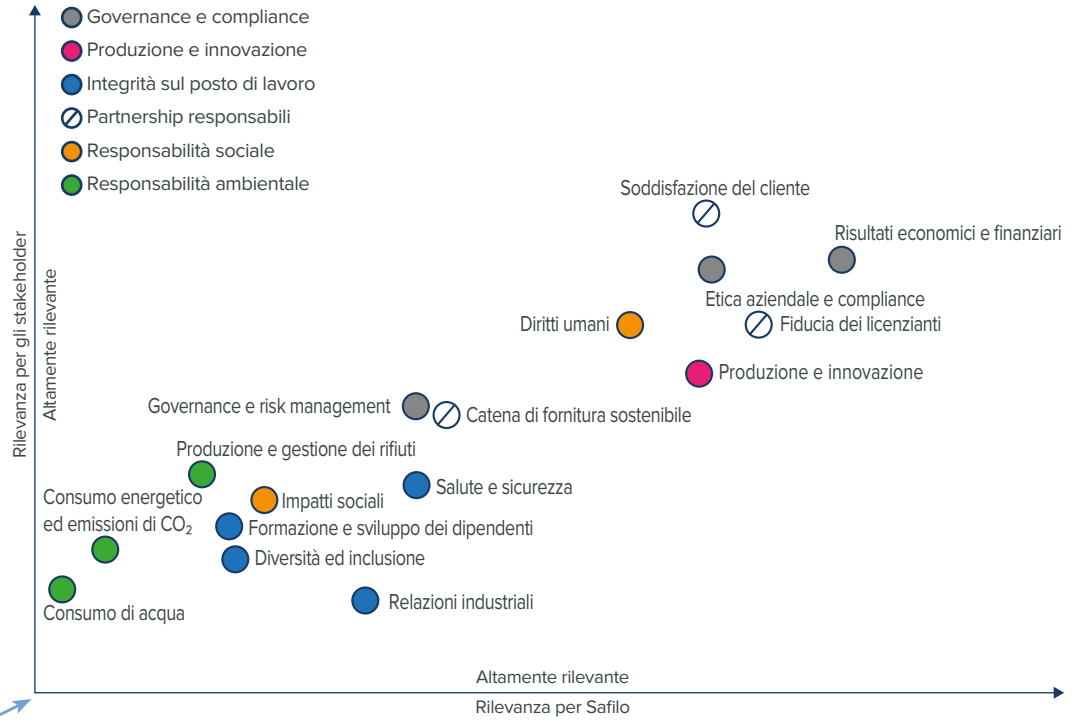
Governance e compliance
Produzione e innovazione
Integrità sul posto di lavoro
Partnership responsabili
Responsabilità sociale
Responsabilità ambientale

Rilevanza per gli stakeholder
Altamente rilevante

Soddisfazione del cliente
Risultati economici e finanziari
Etica aziendale e compliance
Diritti umani
Fiducia dei licenzianti
Produzione e innovazione
Governance e risk management
Catena di fornitura sostenibile
Produzione e gestione dei rifiuti
Salute e sicurezza
Consumo energetico ed emissioni di $CO_2$
Impatti sociali
Formazione e sviluppo dei dipendenti
Diversità ed inclusione
Consumo di acqua
Relazioni industriali

Altamente rilevante
Rilevanza per Safilo